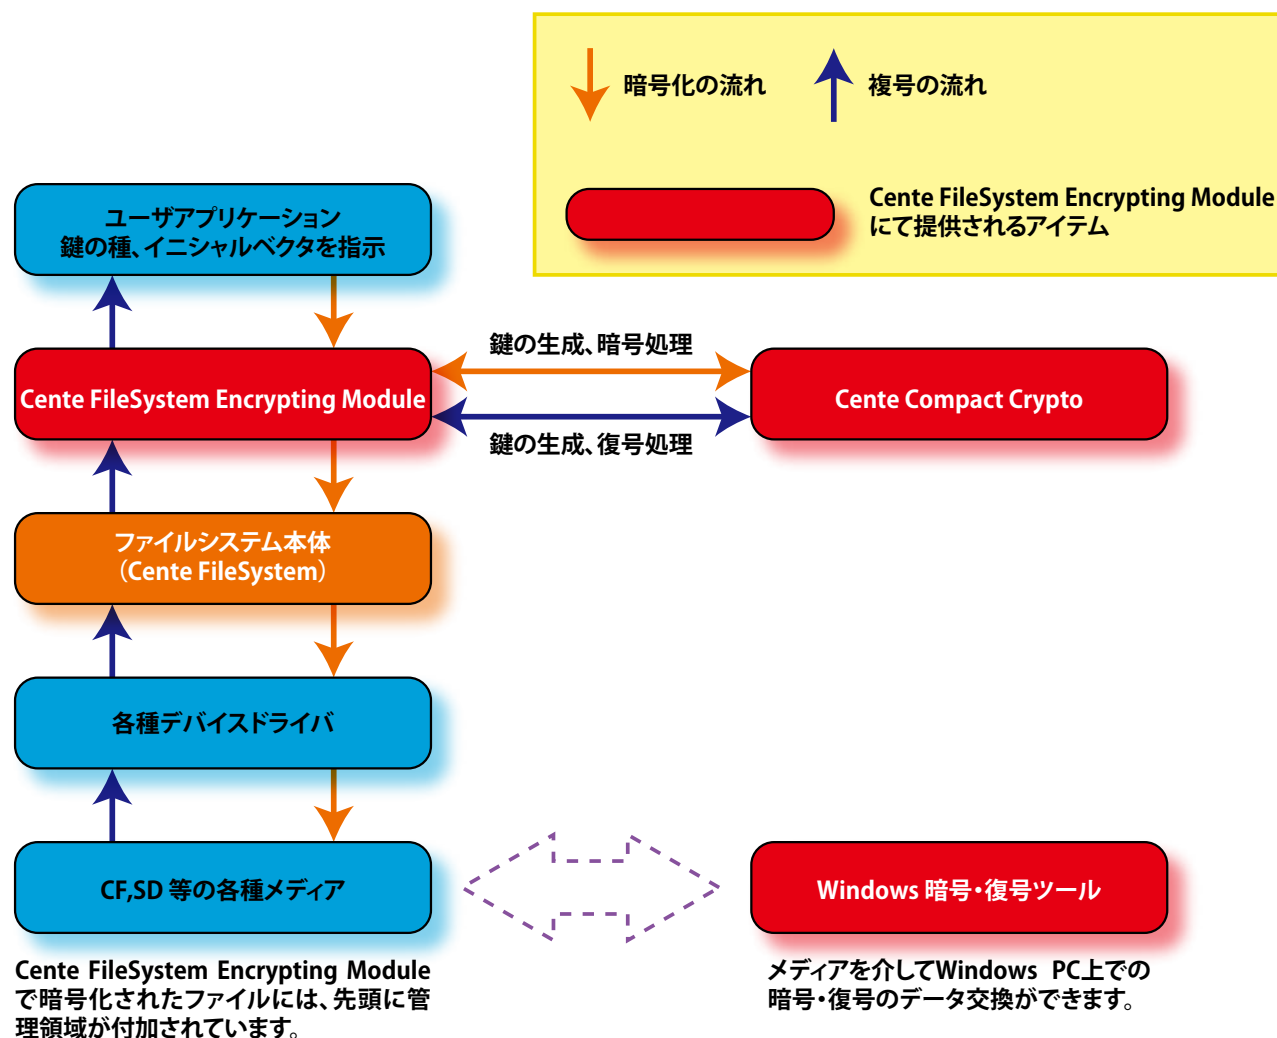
暗号化の流れ

復号の流れ

Cente FileSystem Encrypting Module にて提供されるアイテム

ユーザアプリケーション
鍵の種、イニシャルベクタを指示

Cente FileSystem Encrypting Module

鍵の生成、暗号処理

鍵の生成、復号処理

Cente Compact Crypto

ファイルシステム本体
(Cente FileSystem)

各種デバイスドライバ

CF,SD 等の各種メディア

Windows 暗号・復号ツール

Cente FileSystem Encrypting Module で暗号化されたファイルには、先頭に管理領域が付加されています。

メディアを介してWindows PC上での暗号・復号のデータ交換ができます。